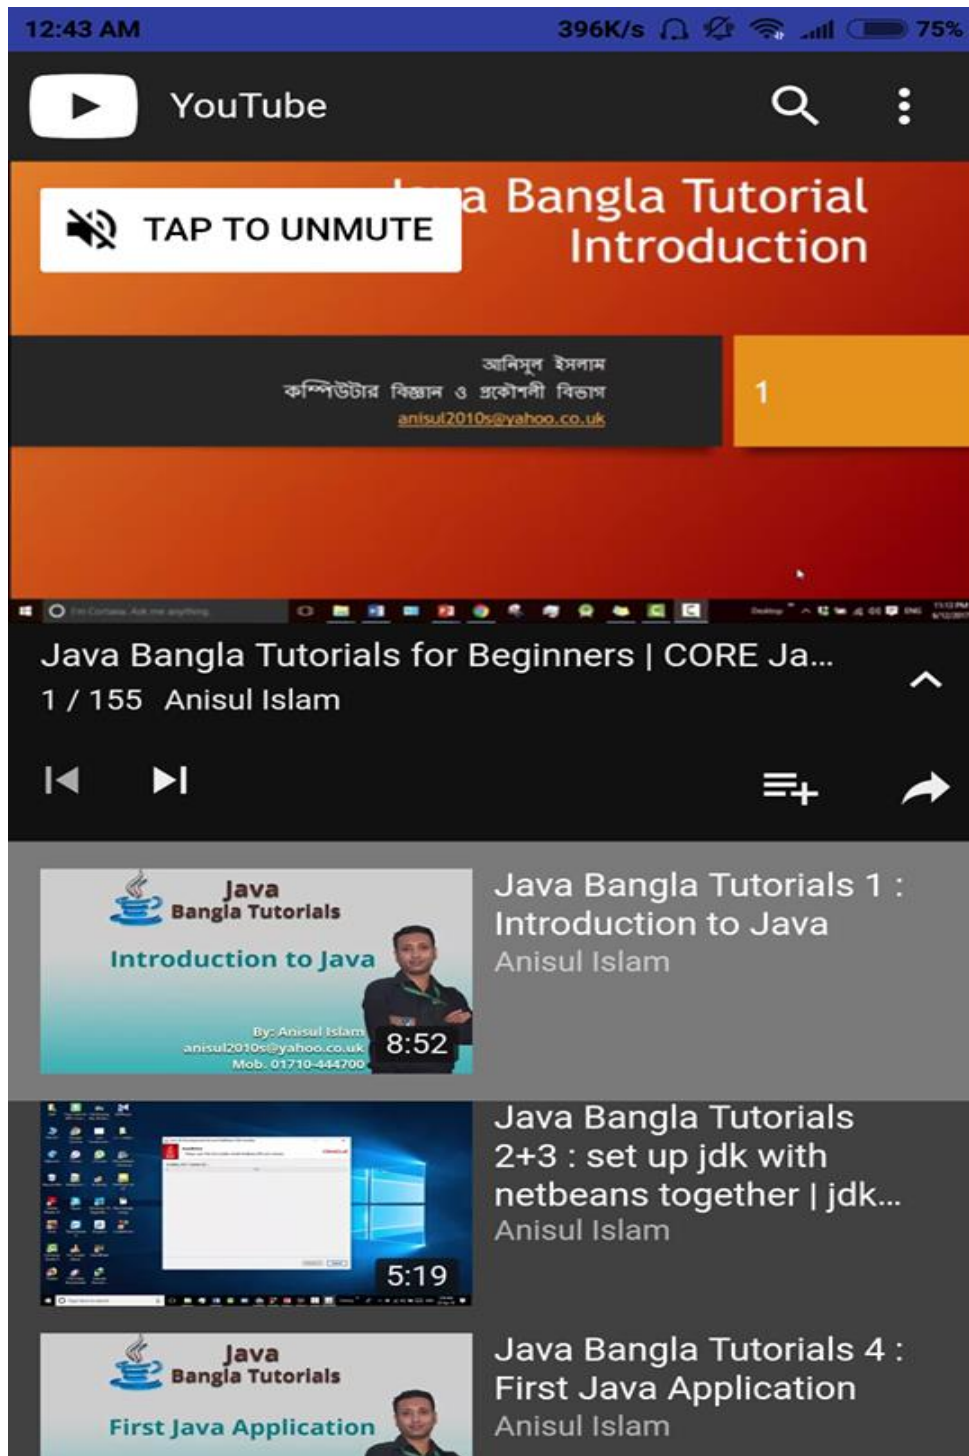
12:43 AM
396K/s 75%

YouTube

TAP TO UNMUTE
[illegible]a Bangla Tutorial
Introduction

আনিসুল ইসলাম
কম্পিউটার বিজ্ঞান ও প্রকৌশলী বিভাগ
anisul2010s@yahoo.co.uk

1

Java Bangla Tutorials for Beginners | CORE Ja...
1 / 155 Anisul Islam

Java
Bangla Tutorials
Introduction to Java
By: Anisul Islam
anisul2010s@yahoo.co.uk
Mob. 01710-444700
8:52

Java Bangla Tutorials 1 : Introduction to Java
Anisul Islam

5:19

Java Bangla Tutorials 2+3 : set up jdk with netbeans together | jdk...
Anisul Islam

Java
Bangla Tutorials
First Java Application

Java Bangla Tutorials 4 : First Java Application
Anisul Islam